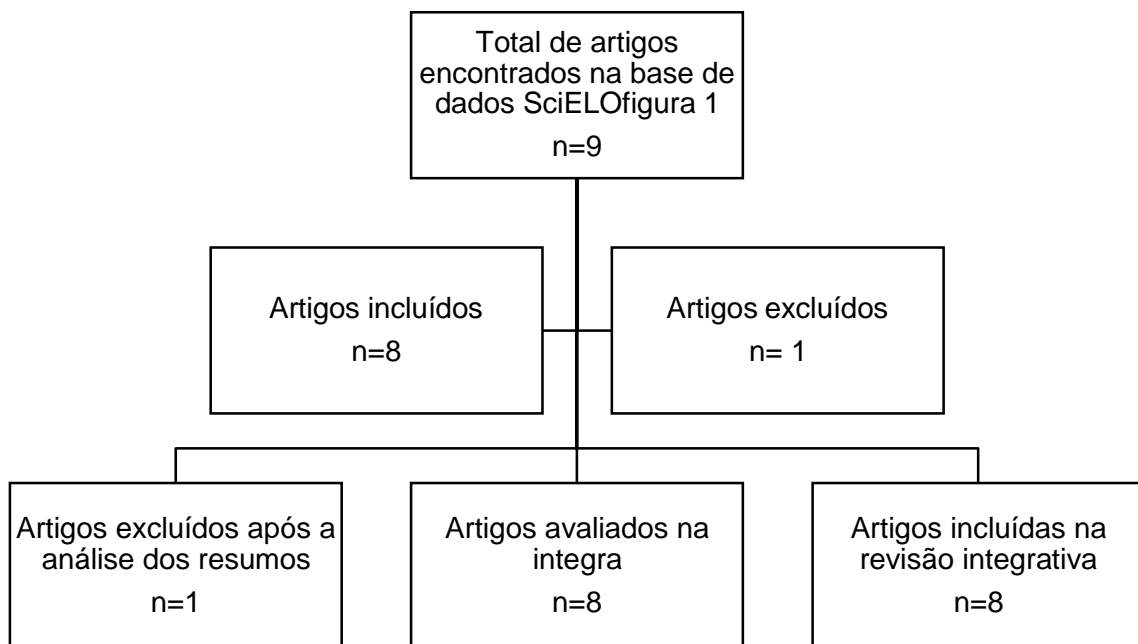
Total de artigos encontrados na base de dados SciELOfigura 1

n=9

Artigos incluídos

n=8

Artigos excluídos

n= 1

Artigos excluídos após a análise dos resumos

n=1

Artigos avaliados na integra

n=8

Artigos incluídas na revisão integrativa

n=8